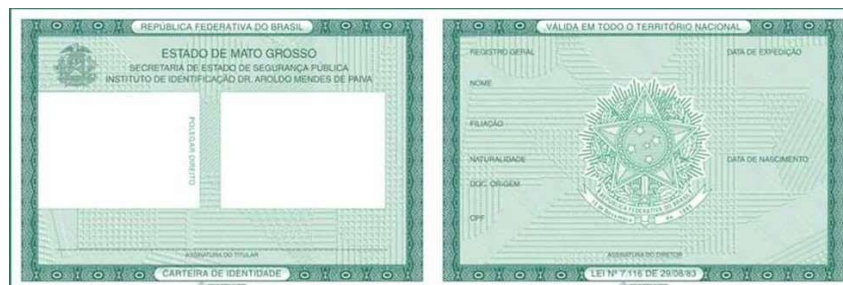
REPÚBLICA FEDERATIVA DO BRASIL

ESTADO DE MATO GROSSO
SECRETARIA DE ESTADO DE SEGURANÇA PÚBLICA
INSTITUTO DE IDENTIFICAÇÃO DR. AROLDO MENDES DE PAIVA

POLEGAR DIREITO

ASSINATURA DO TITULAR

CARTEIRA DE IDENTIDADE

VÁLIDA EM TODO O TERRITÓRIO NACIONAL

REGISTRO GERAL

DATA DE EXPEDIÇÃO

NOME

FILIAÇÃO

NATURALIDADE

DATA DE NASCIMENTO

DOC. ORIGEM

CPF

REPÚBLICA FEDERATIVA DO BRASIL

15 DE NOVEMBRO DE 1889

ASSINATURA DO DIRETOR

LEI Nº 7.116 DE 29/08/83